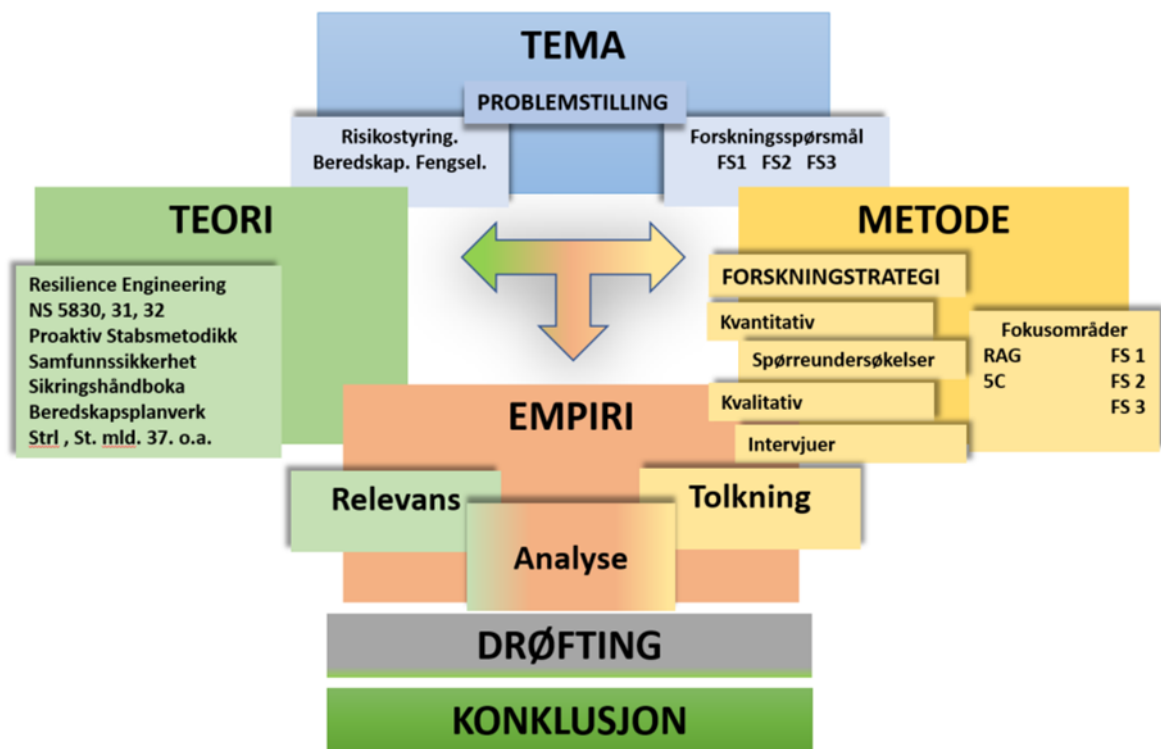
TEMA

PROBLEMSTILLING

Risikostyring. Beredskap. Fengsel.

Forskningsspørsmål
FS1 FS2 FS3

TEORI

Resilience Engineering
NS 5830, 31, 32
Proaktiv Stabsmetodikk
Samfunnssikkerhet
Sikringshåndboka
Beredskapsplanverk
Strl , St. mld. 37. o.a.

METODE

FORSKNINGSTRATEGI

Kvantitativ

Spørreundersøkelser

Kvalitativ

Intervjuer

Fokusområder
RAG FS 1
5C FS 2
FS 3

EMPIRI

Relevans

Tolkning

Analyse

DRØFTING

KONKLUSJON